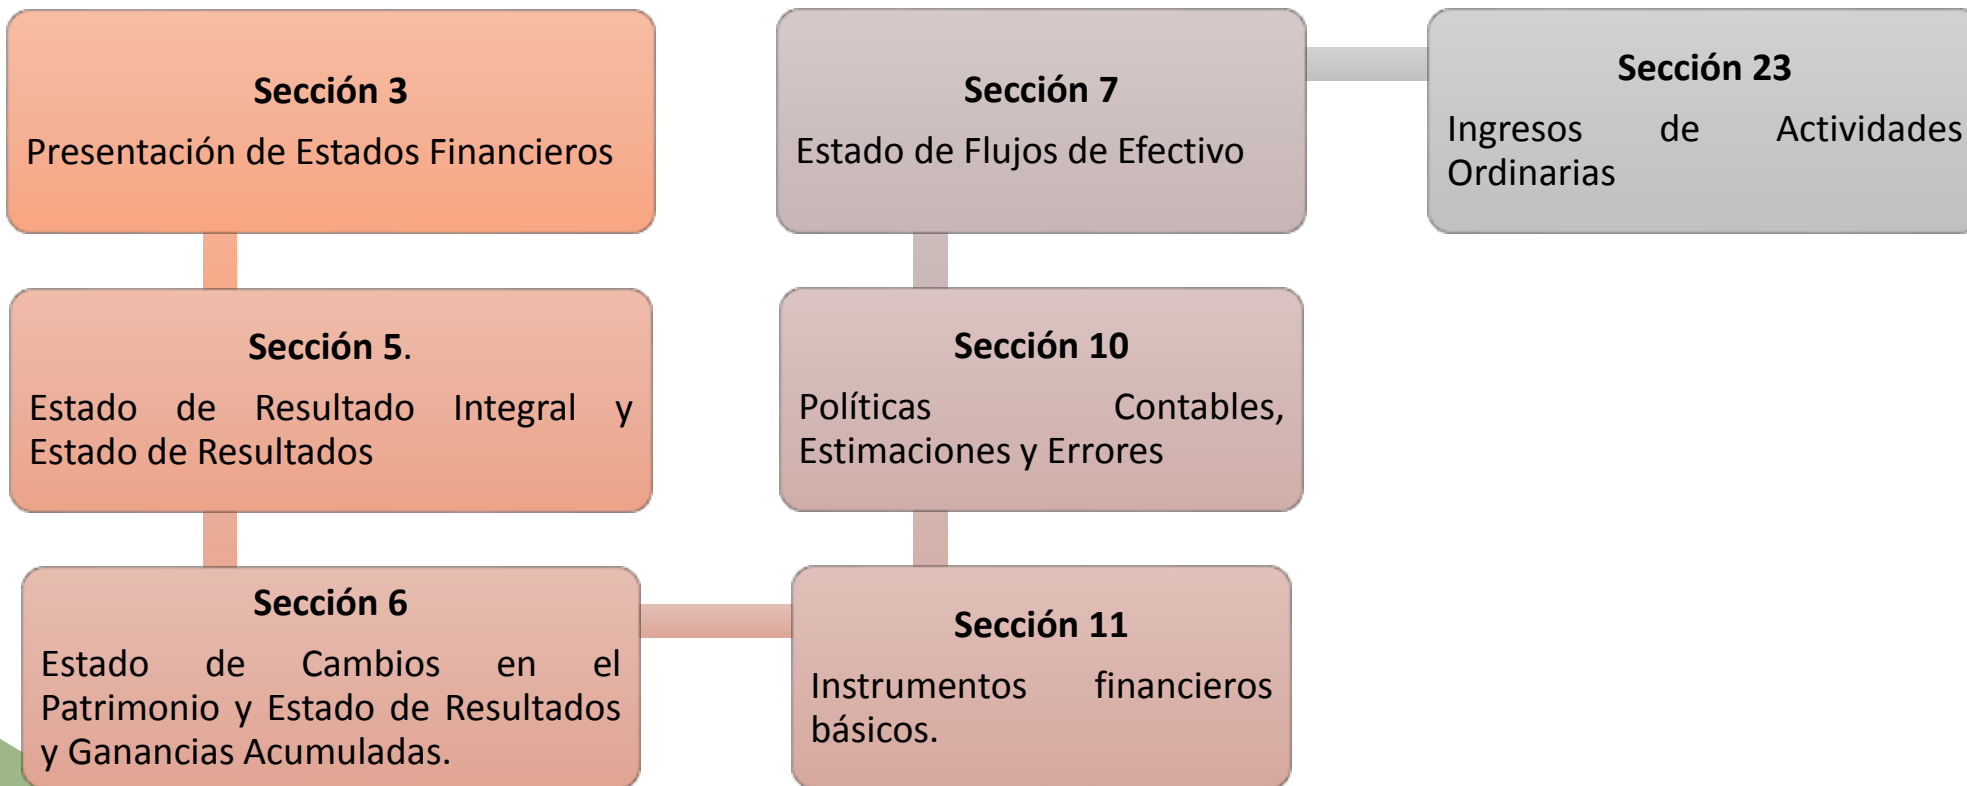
Sección 3
Presentación de Estados Financieros

Sección 5.
Estado de Resultado Integral y Estado de Resultados

Sección 6
Estado de Cambios en el Patrimonio y Estado de Resultados y Ganancias Acumuladas.

Sección 7
Estado de Flujos de Efectivo

Sección 10
Políticas Contables, Estimaciones y Errores

Sección 11
Instrumentos financieros básicos.

Sección 23
Ingresos de Actividades Ordinarias